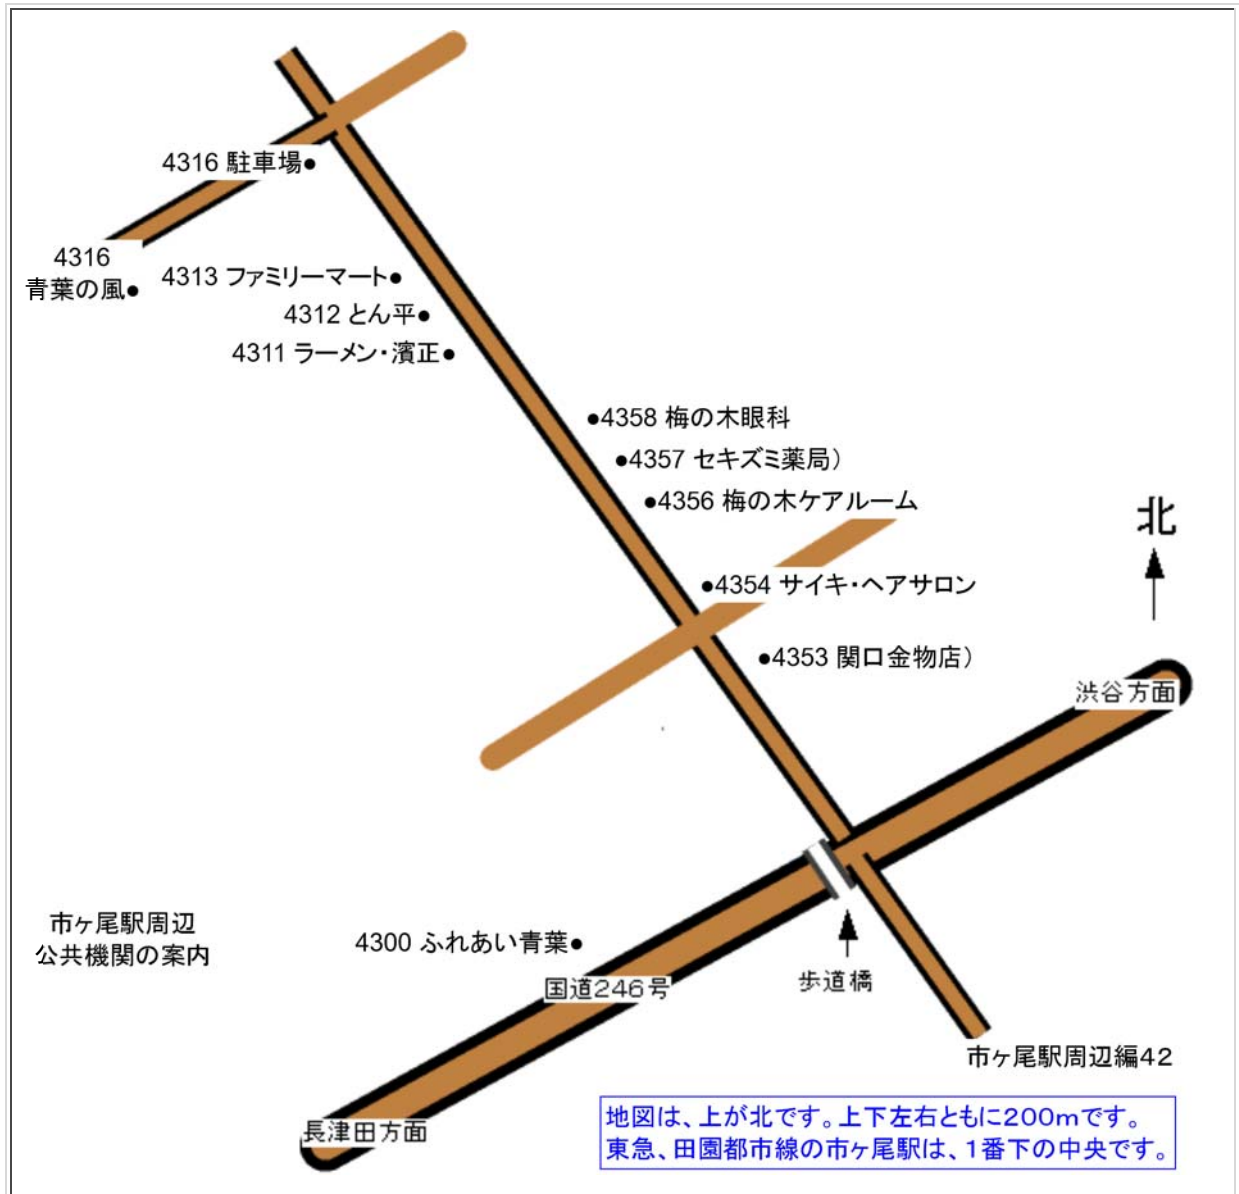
4316 駐車場●

4316
青葉の風●

4313 ファミリーマート●

4312 とん平●

4311 ラーメン・濱正●

●4358 梅の木眼科

●4357 セキズミ薬局）

●4356 梅の木ケアルーム

北

●4354 サイキ・ヘアサロン

●4353 関口金物店）

渋谷方面

市ヶ尾駅周辺
公共機関の案内

4300 ふれあい青葉●

国道246号

歩道橋

市ヶ尾駅周辺編42

長津田方面

地図は、上が北です。上下左右ともに200mです。
東急、田園都市線の市ヶ尾駅は、1番下の中央です。